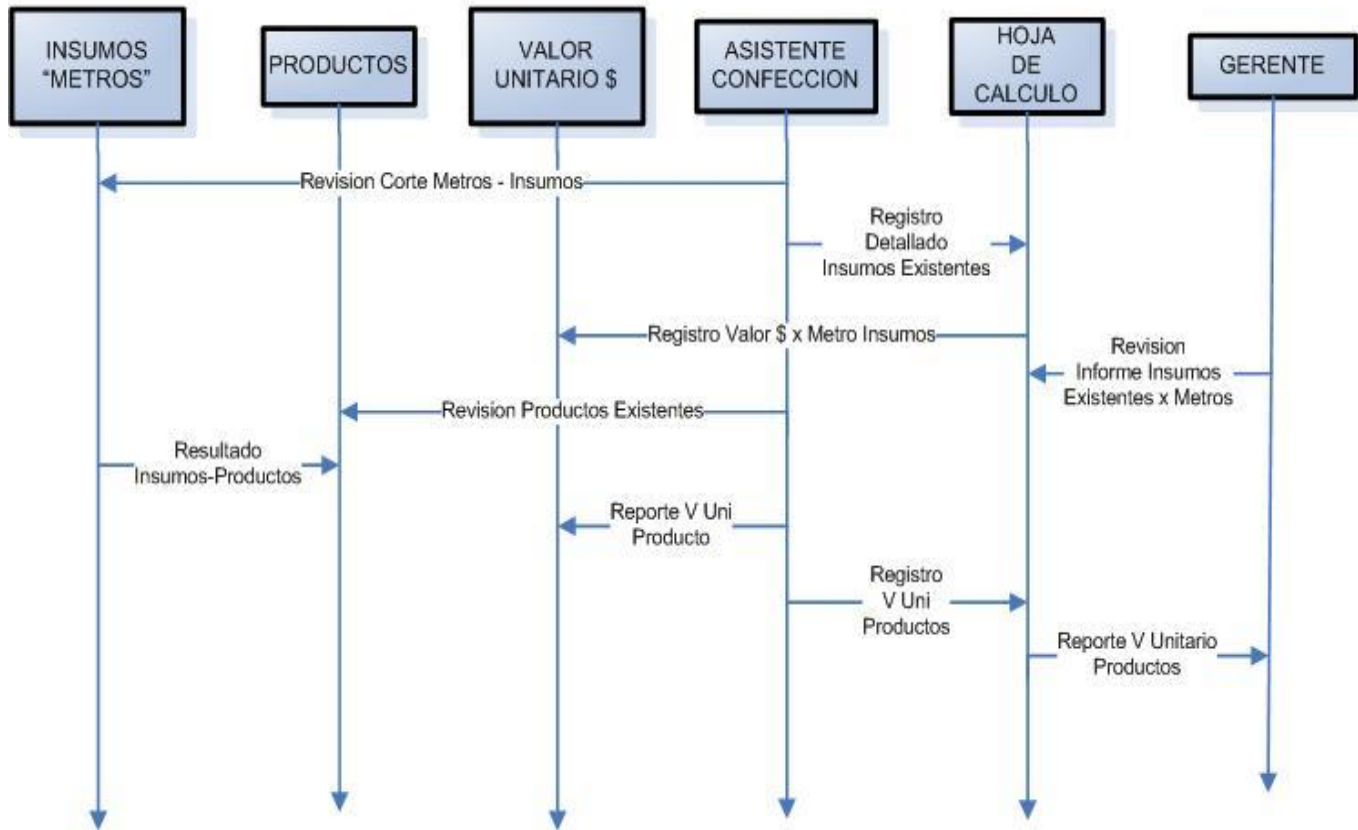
INSUMOS "METROS"

PRODUCTOS

VALOR UNITARIO $

ASISTENTE CONFECCION

HOJA DE CALCULO

GERENTE

Revision Corte Metros - Insumos

Registro Detallado Insumos Existentes

Registro Valor $ x Metro Insumos

Revision Informe Insumos Existentes x Metros

Revision Productos Existentes

Resultado Insumos-Productos

Reporte V Uni Producto

Registro V Uni Productos

Reporte V Unitario Productos